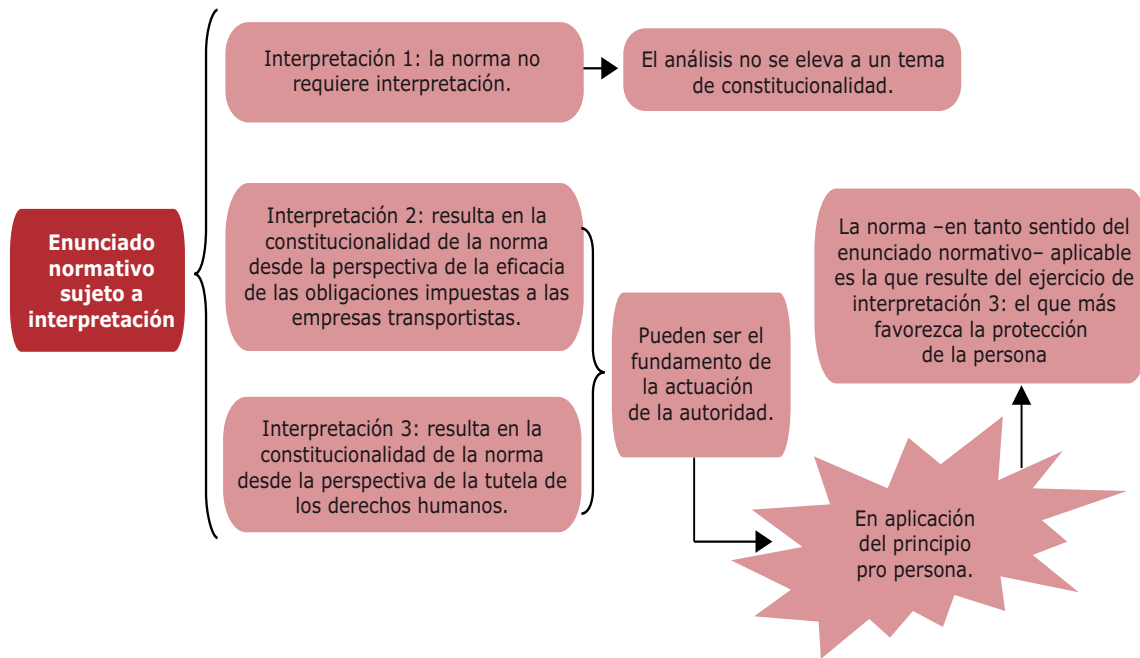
Enunciado normativo sujeto a interpretación

Interpretación 1: la norma no requiere interpretación.

El análisis no se eleva a un tema de constitucionalidad.

Interpretación 2: resulta en la constitucionalidad de la norma desde la perspectiva de la eficacia de las obligaciones impuestas a las empresas transportistas.

Interpretación 3: resulta en la constitucionalidad de la norma desde la perspectiva de la tutela de los derechos humanos.

Pueden ser el fundamento de la actuación de la autoridad.

En aplicación del principio pro persona.

La norma –en tanto sentido del enunciado normativo– aplicable es la que resulte del ejercicio de interpretación 3: el que más favorezca la protección de la persona